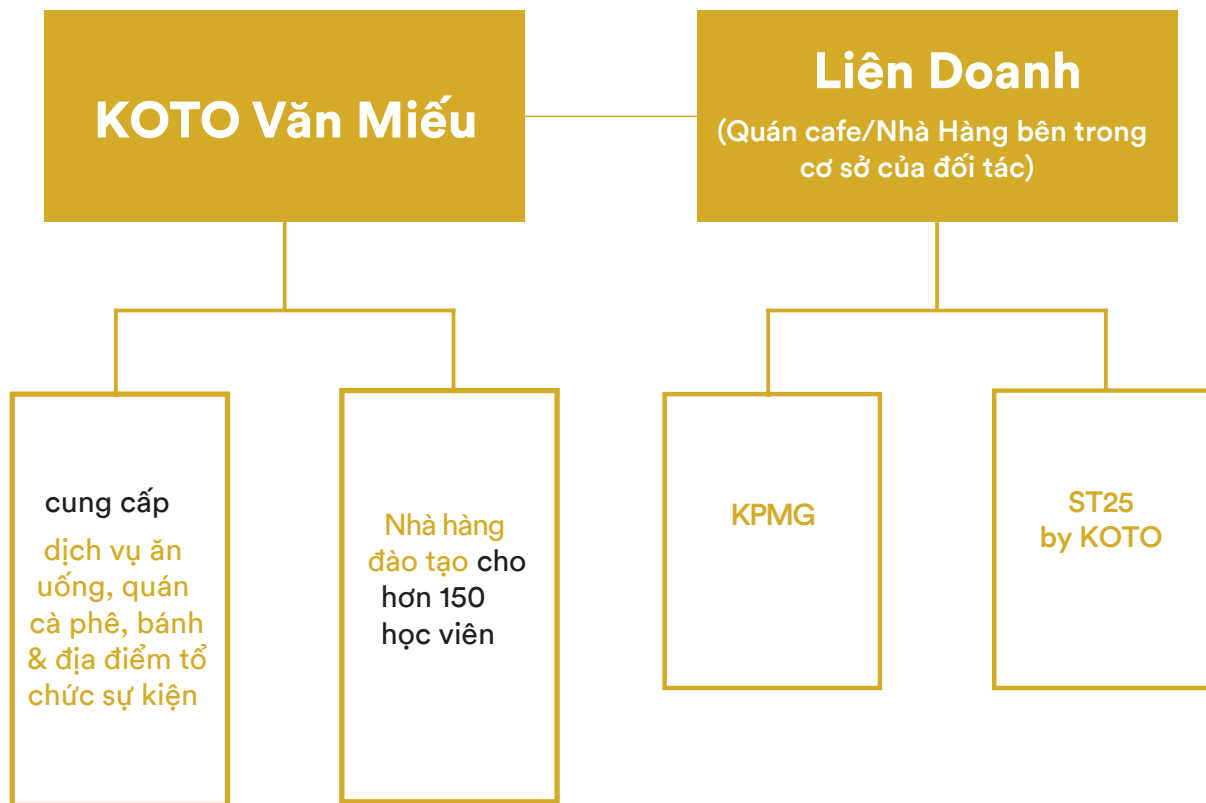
KOTO Văn Miếu

Liên Doanh
(Quán cafe/Nhà Hàng bên trong cơ sở của đối tác)

cung cấp dịch vụ ăn uống, quán cà phê, bánh & địa điểm tổ chức sự kiện

Nhà hàng đào tạo cho hơn 150 học viên

KPMG

ST25 by KOTO